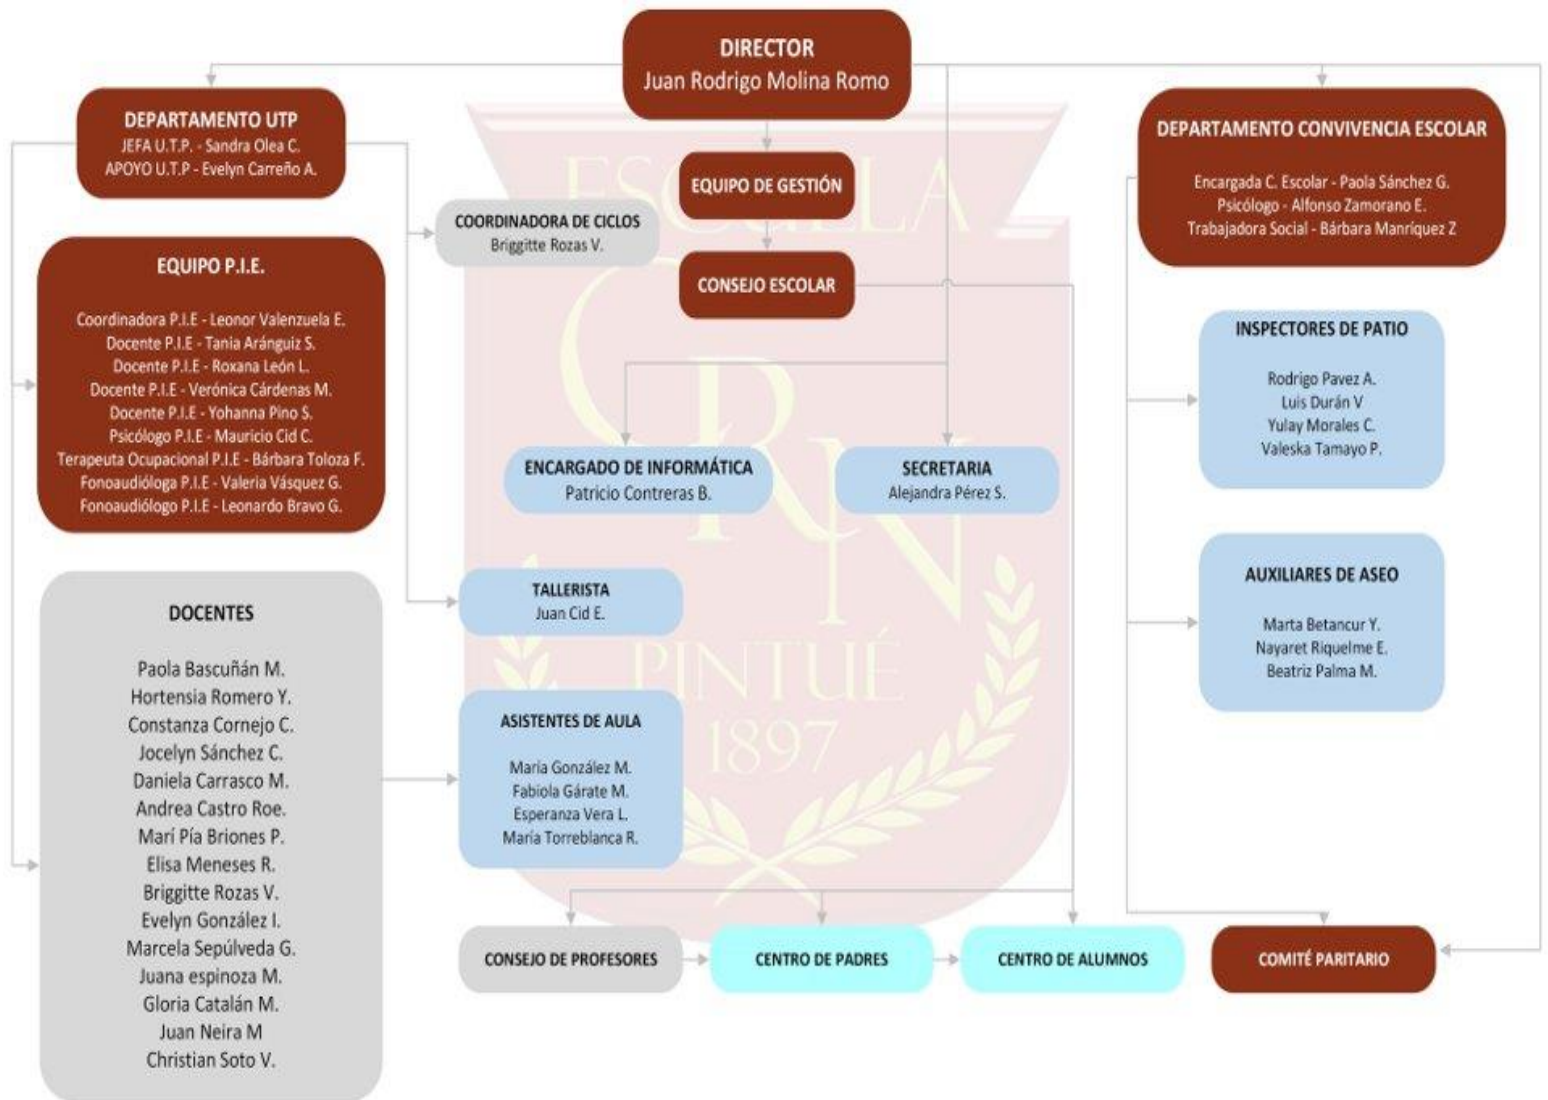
DIRECTOR
Juan Rodrigo Molina Romo

DEPARTAMENTO UTP
JEFA U.T.P. - Sandra Olea C.
APOYO U.T.P - Evelyn Carreño A.

EQUIPO DE GESTIÓN

DEPARTAMENTO CONVIVENCIA ESCOLAR
Encargada C. Escolar - Paola Sánchez G.
Psicólogo - Alfonso Zamorano E.
Trabajadora Social - Bárbara Manríquez Z

COORDINADORA DE CICLOS
Briggitte Rozas V.

CONSEJO ESCOLAR

EQUIPO P.I.E.
Coordinadora P.I.E - Leonor Valenzuela E.
Docente P.I.E - Tania Aránguiz S.
Docente P.I.E - Roxana León L.
Docente P.I.E - Verónica Cárdenas M.
Docente P.I.E - Yohanna Pino S.
Psicólogo P.I.E - Mauricio Cid C.
Terapeuta Ocupacional P.I.E - Bárbara Toloza F.
Fonoaudióloga P.I.E - Valeria Vásquez G.
Fonoaudiólogo P.I.E - Leonardo Bravo G.

INSPECTORES DE PATIO
Rodrigo Pavez A.
Luis Durán V
Yulay Morales C.
Valeska Tamayo P.

ENCARGADO DE INFORMÁTICA
Patricio Contreras B.

SECRETARIA
Alejandra Pérez S.

ESCUELA
CRN
PINTUÉ
1897

TALLERISTA
Juan Cid E.

AUXILIARES DE ASEO
Marta Betancur Y.
Nayaret Riquelme E.
Beatriz Palma M.

DOCENTES
Paola Bascuñán M.
Hortensia Romero Y.
Constanza Cornejo C.
Jocelyn Sánchez C.
Daniela Carrasco M.
Andrea Castro Roe.
Marí Pía Briones P.
Elisa Meneses R.
Briggitte Rozas V.
Evelyn González I.
Marcela Sepúlveda G.
Juana espinoza M.
Gloria Catalán M.
Juan Neira M
Christian Soto V.

ASISTENTES DE AULA
María González M.
Fabiola Gárate M.
Esperanza Vera L.
María Torreblanca R.

CONSEJO DE PROFESORES
CENTRO DE PADRES
CENTRO DE ALUMNOS
COMITÉ PARITARIO